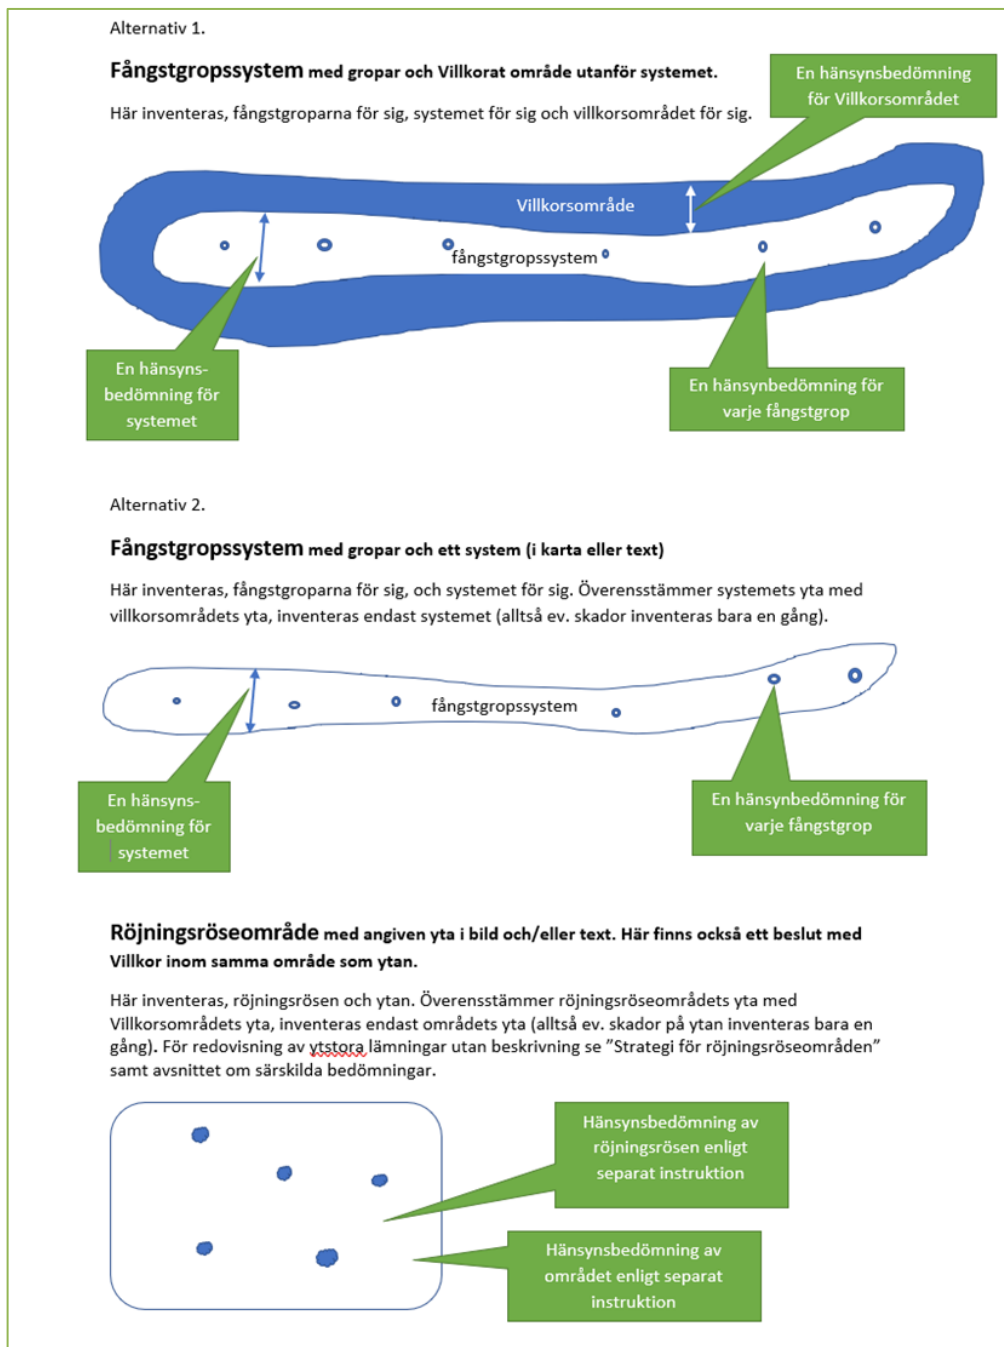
Alternativ 1.

**Fångstgropssystem** med gropar och Villkorat område utanför systemet.

Här inventeras, fångstgroparna för sig, systemet för sig och villkorsområdet för sig.

En hänsynsbedömning för Villkorsområdet

Villkorsområde

fångstgropssystem

En hänsynsbedömning för systemet

En hänsynbedömning för varje fångstgrop

Alternativ 2.

**Fångstgropssystem** med gropar och ett system (i karta eller text)

Här inventeras, fångstgroparna för sig, och systemet för sig. Överensstämmer systemets yta med villkorsområdets yta, inventeras endast systemet (alltså ev. skador inventeras bara en gång).

fångstgropssystem

En hänsynsbedömning för systemet

En hänsynbedömning för varje fångstgrop

**Röjningsröseområde** med angiven yta i bild och/eller text. Här finns också ett beslut med Villkor inom samma område som ytan.

Här inventeras, röjningsrösen och ytan. Överensstämmer röjningsröseområdets yta med Villkorsområdets yta, inventeras endast områdets yta (alltså ev. skador på ytan inventeras bara en gång). För redovisning av ytstora lämningar utan beskrivning se ”Strategi för röjningsröseområden” samt avsnittet om särskilda bedömningar.

Hänsynsbedömning av röjningsrösen enligt separat instruktion

Hänsynsbedömning av området enligt separat instruktion